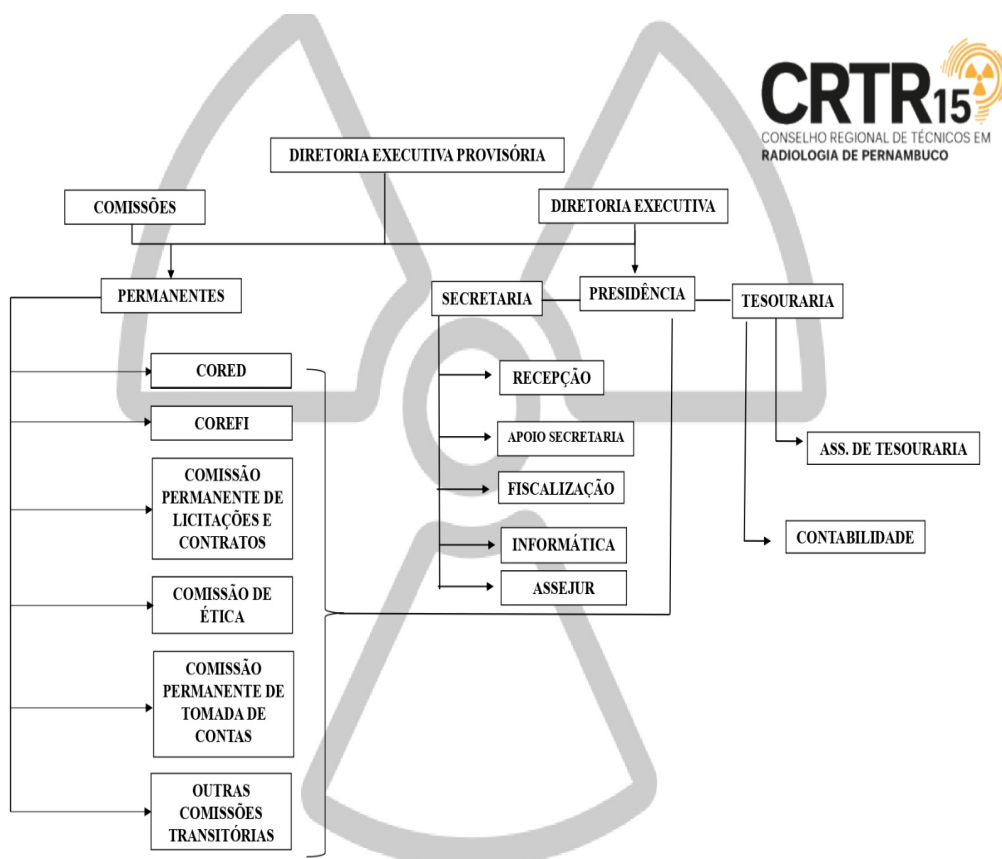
CRTR15
CONSELHO REGIONAL DE TÉCNICOS EM RADIOLOGIA DE PERNAMBUCO

DIRETORIA EXECUTIVA PROVISÓRIA

COMISSÕES

DIRETORIA EXECUTIVA

PERMANENTES

SECRETARIA

PRESIDÊNCIA

TESOURARIA

CORED

COREFI

COMISSÃO PERMANENTE DE LICITAÇÕES E CONTRATOS

COMISSÃO DE ÉTICA

COMISSÃO PERMANENTE DE TOMADA DE CONTAS

OUTRAS COMISSÕES TRANSITÓRIAS

RECEPÇÃO

APOIO SECRETARIA

FISCALIZAÇÃO

INFORMÁTICA

ASSEJUR

ASS. DE TESOURARIA

CONTABILIDADE